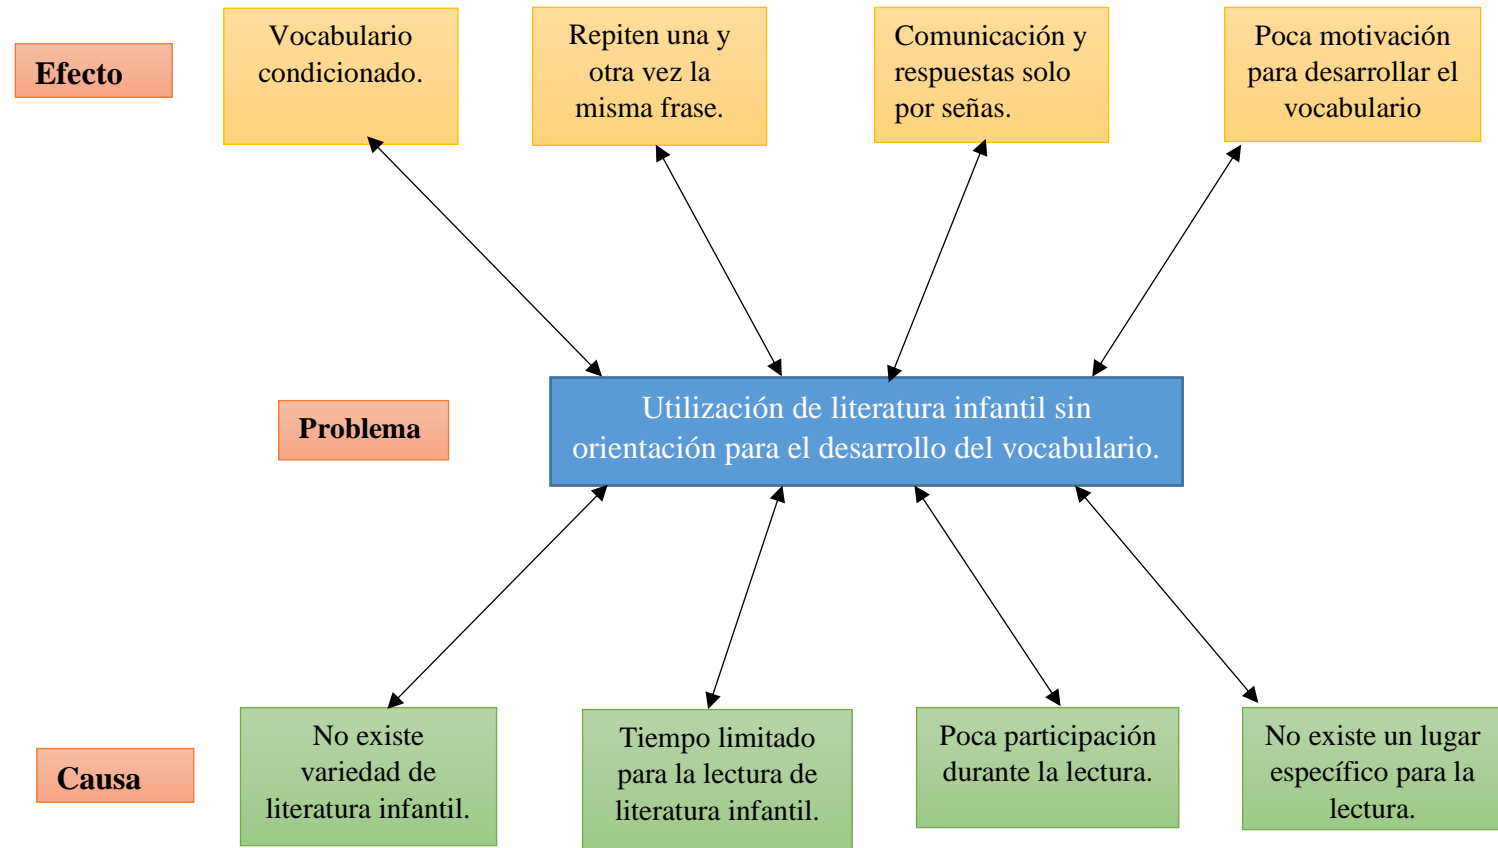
Efecto

Vocabulario condicionado.

Repiten una y otra vez la misma frase.

Comunicación y respuestas solo por señas.

Poca motivación para desarrollar el vocabulario

Problema

Utilización de literatura infantil sin orientación para el desarrollo del vocabulario.

Causa

No existe variedad de literatura infantil.

Tiempo limitado para la lectura de literatura infantil.

Poca participación durante la lectura.

No existe un lugar específico para la lectura.